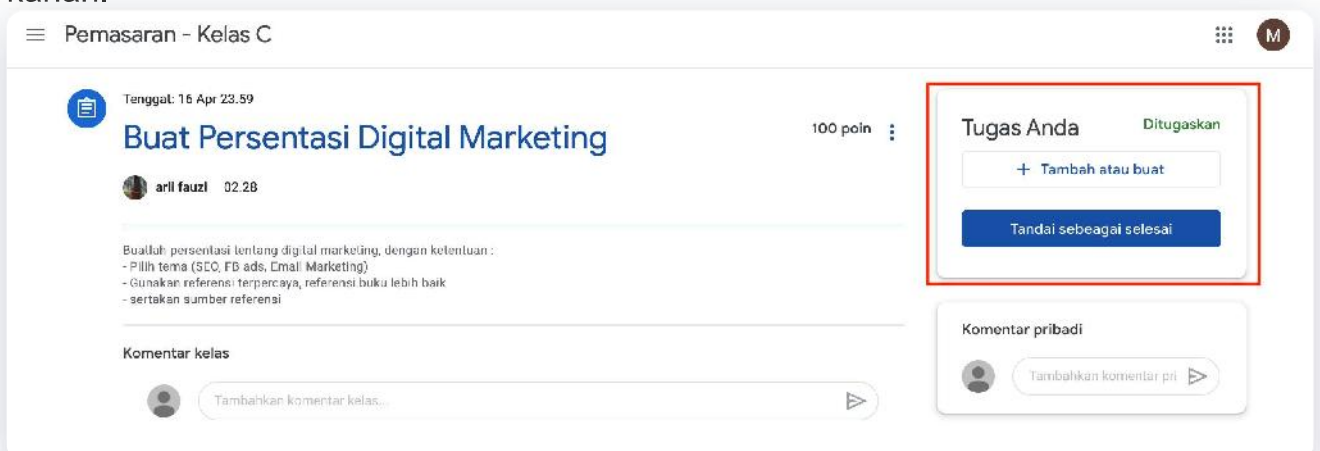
kanan.

Pemasaran - Kelas C

M

Tenggat: 16 Apr 23.59

Buat Persentasi Digital Marketing

100 poin

arli fauzi 02.28

Buatlah persentasi tentang digital marketing, dengan ketentuan :
- Pilih tema (SEO, FB ads, Email Marketing)
- Gunakan referensi terpercaya, referensi buku lebih baik
- sertakan sumber referensi

Komentar kelas

Tambahkan komentar kelas...

Tugas Anda

Ditugaskan

+ Tambah atau buat

Tandai sebeagai selesai

Komentar pribadi

Tambahkan komentar pri